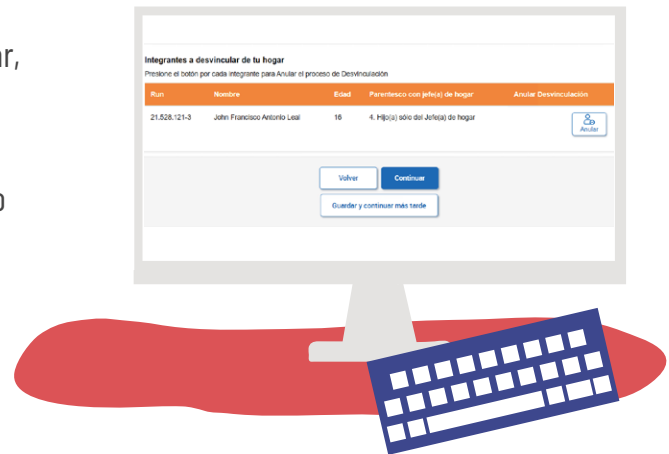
ar,

o

Integrantes a desvincular de tu hogar

Presione el botón por cada integrante para Anular el proceso de Desvinculación

| Run | Nombre | Edad | Parentesco con jefe(a) de hogar | Anular Desvinculación |
|---|---|---|---|---|
| 21.528.121-3 | John Francisco Antonio Leal | 16 | 4. Hijo(a) sólo del Jefe(a) de hogar | Anular |

Volver

Continuar

Guardar y continuar más tarde